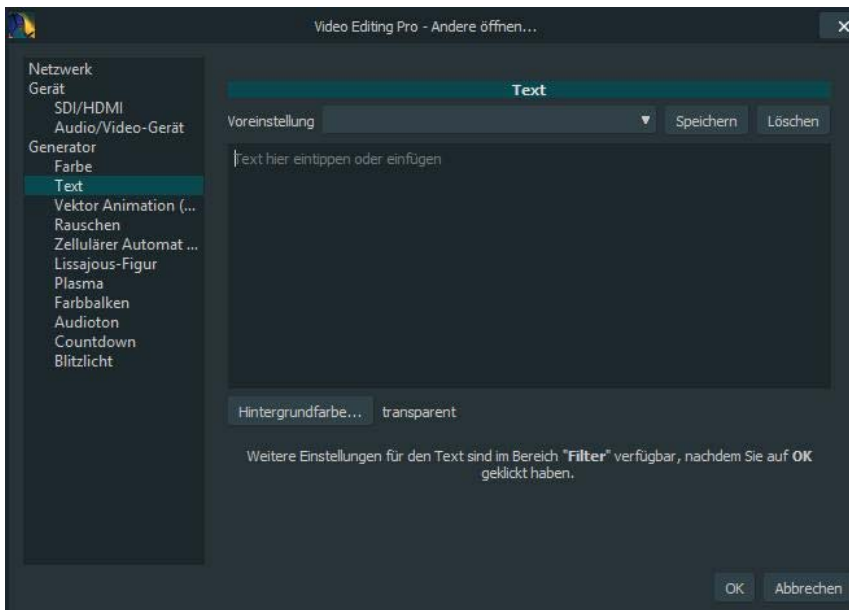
Video Editing Pro - Andere öffnen...

Netzwerk
Gerät
SDI/HDMI
Audio/Video-Gerät
Generator
Farbe
Text
Vektor Animation (...
Rauschen
Zellulärer Automat ...
Lissajous-Figur
Plasma
Farbbalken
Audioton
Countdown
Blitzlicht

Text

Voreinstellung

Speichern

Löschen

Text hier eintippen oder einfügen

Hintergrundfarbe...

transparent

Weitere Einstellungen für den Text sind im Bereich "**Filter**" verfügbar, nachdem Sie auf **OK** geklickt haben.

OK

Abbrechen